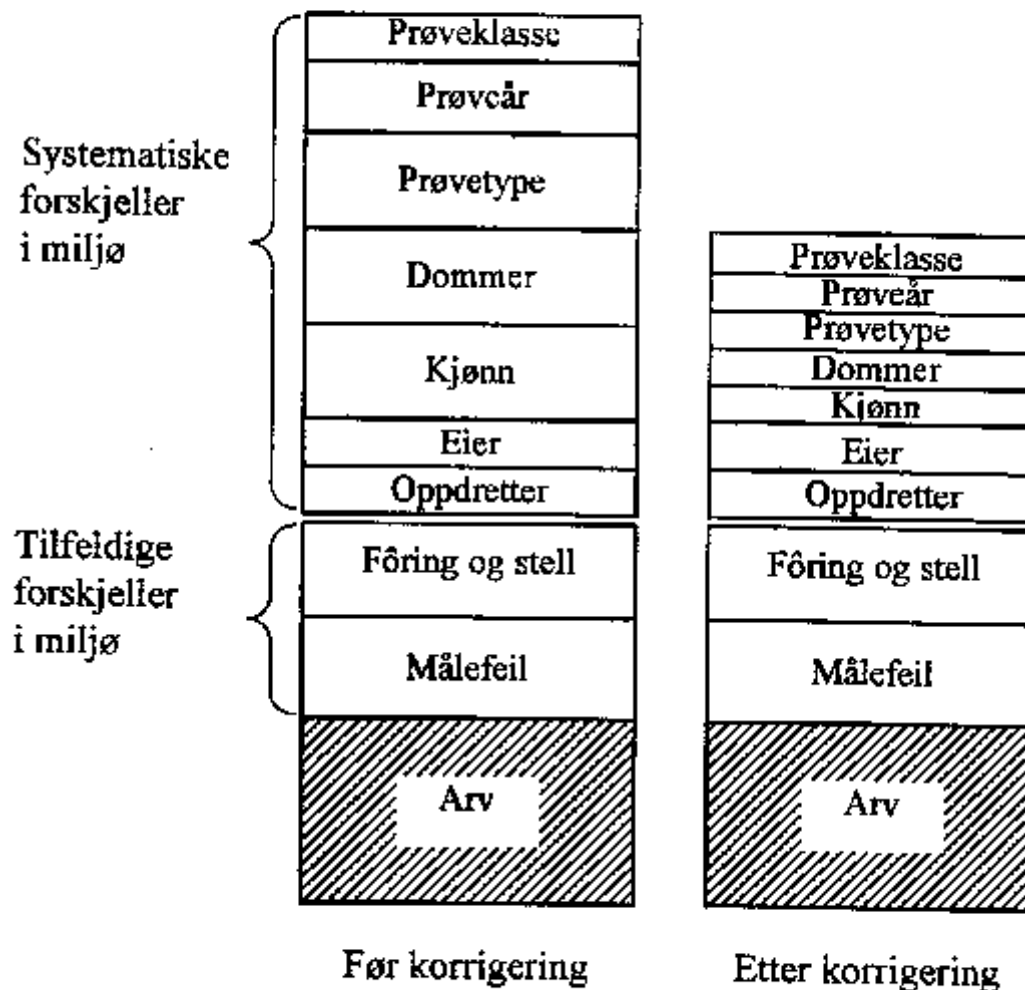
Systematiske forskjeller i miljø

Prøveklasse
Prøvcår
Prøvetype
Dommer
Kjønn
Eier
Oppdretter

Tilfeldige forskjeller i miljø

Fôring og stell
Målefeil
Arv

Prøveklasse
Prøveår
Prøvetype
Dommer
Kjønn
Eier
Oppdretter
Fôring og stell
Målefeil
Arv

Før korrigering

Etter korrigering